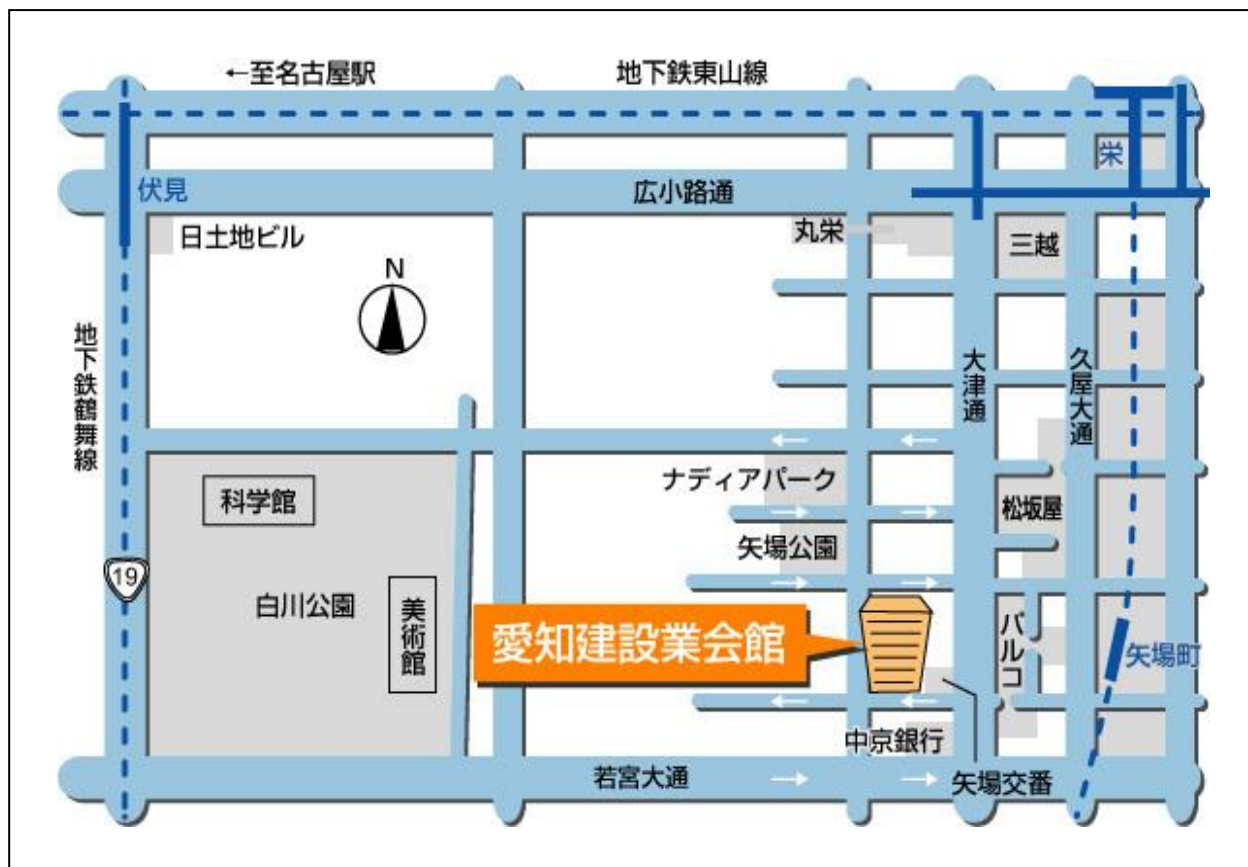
←至名古屋駅

地下鉄東山線

栄

伏見

広小路通

日土地ビル

丸栄

三越

N

地下鉄鶴舞線

大津通

久屋大通

科学館

ナディアパーク

松坂屋

矢場公園

19

白川公園

美術館

愛知建設業会館

パルコ

矢場町

中京銀行

若宮大通

矢場交番